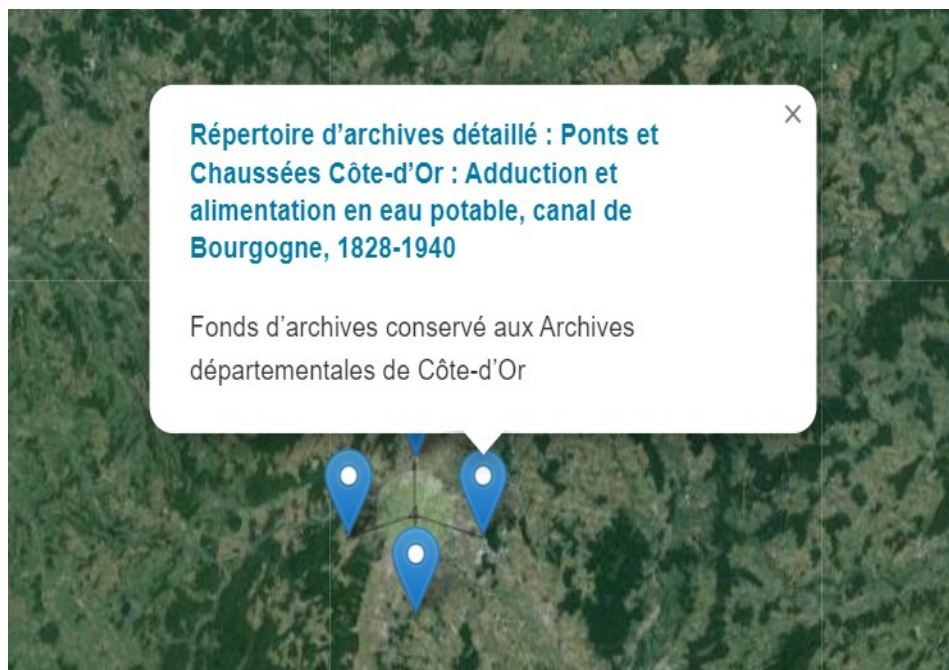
×

Répertoire d'archives détaillé : Ponts et Chaussées Côte-d'Or : Adduction et alimentation en eau potable, canal de Bourgogne, 1828-1940

Fonds d'archives conservé aux Archives départementales de Côte-d'Or